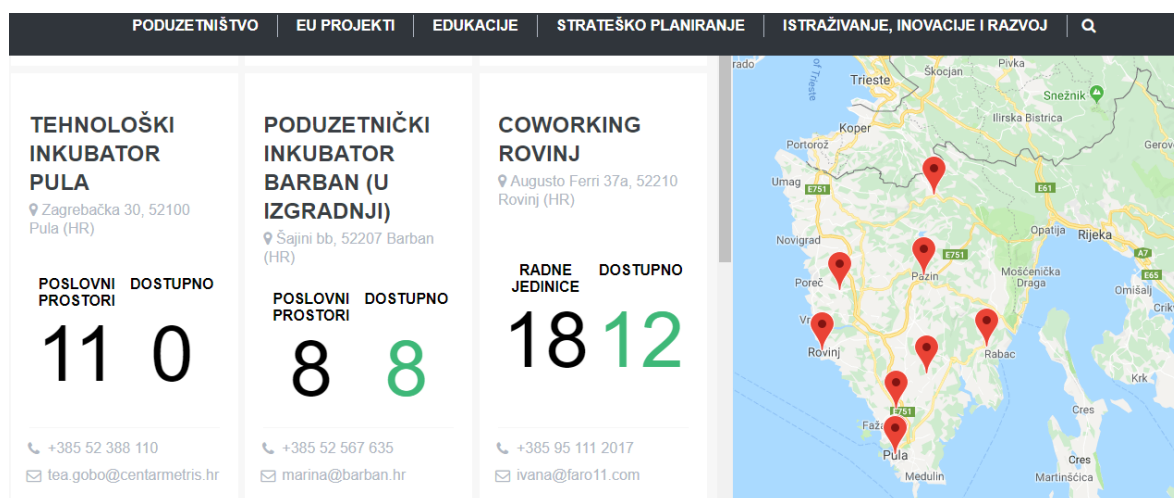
PODUZETNIŠTVO | EU PROJEKTI | EDUKACIJE | STRATEŠKO PLANIRANJE | ISTRAŽIVANJE, INOVACIJE I RAZVOJ

TEHNOLOŠKI INKUBATOR PULA
Zagrebačka 30, 52100 Pula (HR)

POSLOVNI PROSTORI 11
DOSTUPNO 0

+385 52 388 110
tea.gobo@centarmetris.hr

PODUZETNIČKI INKUBATOR BARBAN (U IZGRADNJI)
Šajini bb, 52207 Barban (HR)

POSLOVNI PROSTORI 8
DOSTUPNO 8

+385 52 567 635
marina@barban.hr

COWORKING ROVINJ
Augusto Ferri 37a, 52210 Rovinj (HR)

RADNE JEDINICE 18
DOSTUPNO 12

+385 95 111 2017
ivana@faro11.com

rado
Trieste
Škocjan
Pivka
Snežnik
Ilirska Bistrica
Koper
Portorož
Umag
E751
E61
Gerovo
Novigrad
Opatija
Rijeka
Pazin
E751
Poreč
Mošćenićka Draga
A7
E65
Omišalj
Rovinj
Rabac
Krk
E751
Cres
Faž
Pula
Cres
Medulin
Martinšćica